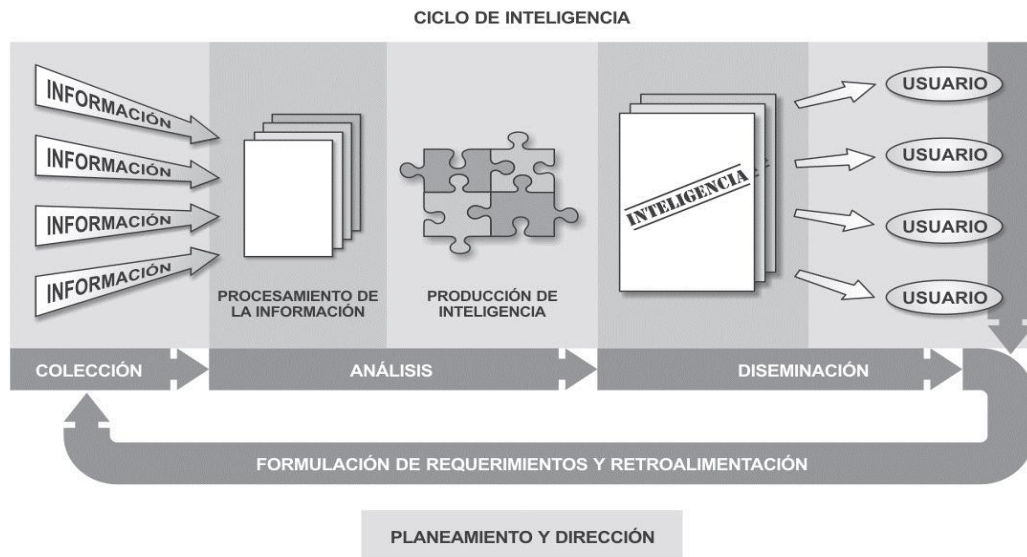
CICLO DE INTELIGENCIA

INFORMACIÓN

INFORMACIÓN

INFORMACIÓN

INFORMACIÓN

PROCESAMIENTO DE LA INFORMACIÓN

PRODUCCIÓN DE INTELIGENCIA

INTELIGENCIA

USUARIO

USUARIO

USUARIO

USUARIO

COLECCIÓN

ANÁLISIS

DISEMINACIÓN

FORMULACIÓN DE REQUERIMIENTOS Y RETROALIMENTACIÓN

PLANEAMIENTO Y DIRECCIÓN